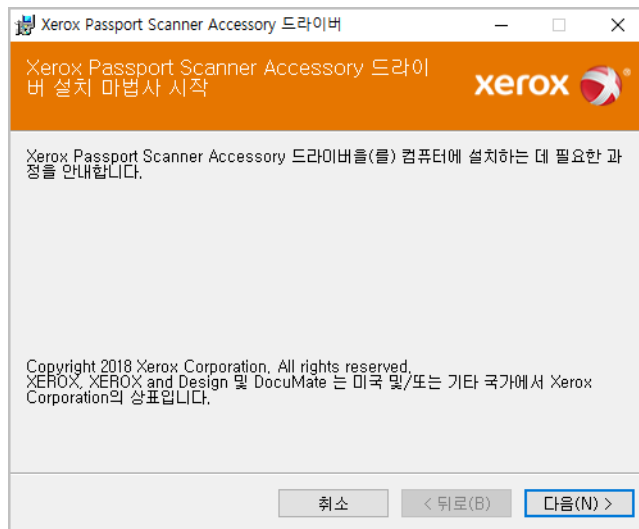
Xerox Passport Scanner Accessory 드라이버

Xerox Passport Scanner Accessory 드라이버 설치 마법사 시작

xerox

Xerox Passport Scanner Accessory 드라이버을(를) 컴퓨터에 설치하는 데 필요한 과정을 안내합니다.

Copyright 2018 Xerox Corporation. All rights reserved.
XEROX, XEROX and Design 및 DocuMate 는 미국 및/또는 기타 국가에서 Xerox Corporation의 상표입니다.

취소

< 뒤로(B)

다음(N) >